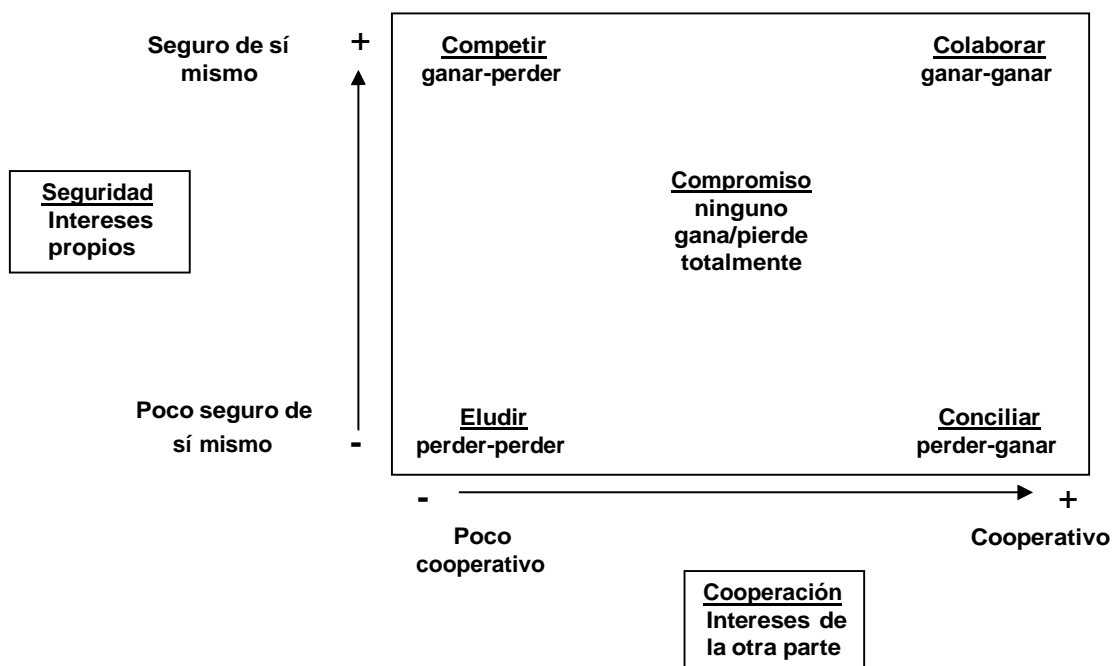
Seguro de sí mismo +

Competir
ganar-perder

Colaborar
ganar-ganar

Seguridad
Intereses propios

Compromiso
ninguno gana/pierde totalmente

Poco seguro de sí mismo -

Eludir
perder-perder

Conciliar
perder-ganar

- +

Poco cooperativo

Cooperativo

Cooperación
Intereses de la otra parte